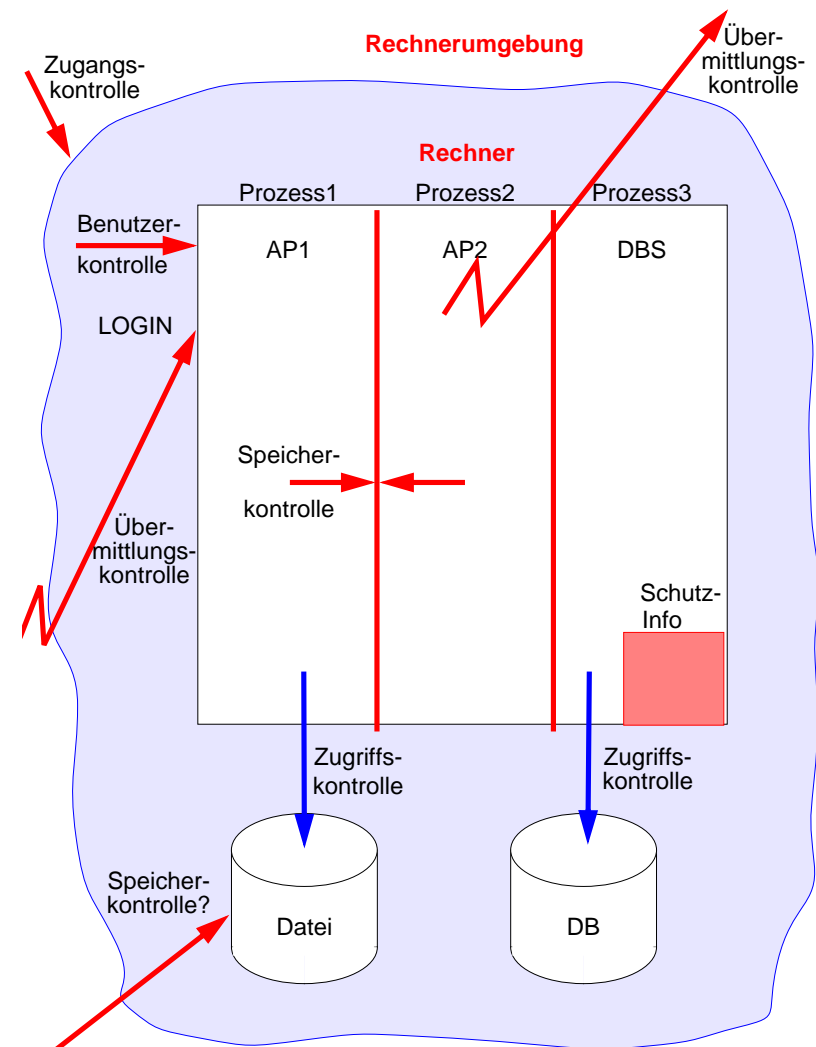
Rechnerumgebung

Zugangskontrolle

Übermittlungskontrolle

Rechner

Prozess1

Prozess2

Prozess3

Benutzerkontrolle

AP1

AP2

DBS

LOGIN

Speicherkontrolle

Übermittlungskontrolle

Schutz-Info

Zugriffskontrolle

Zugriffskontrolle

Speicherkontrolle?

Datei

DB